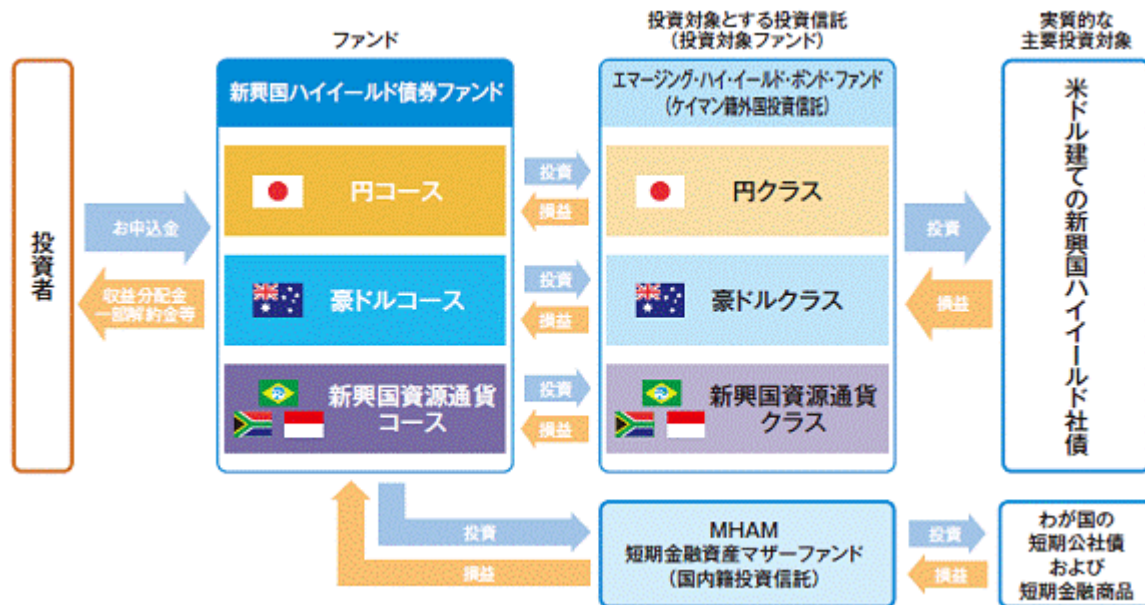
ファンド

投資対象とする投資信託
(投資対象ファンド)

実質的な
主要投資対象

投資者

お申込金

収益分配金
一部解約金等

新興国ハイイールド債券ファンド

円コース

豪ドルコース

新興国資源通貨
コース

投資

損益

投資

損益

投資

損益

エマージング・ハイ・イールド・ボンド・ファンド
(ケイマン籍外国投資信託)

円クラス

豪ドルクラス

新興国資源通貨
クラス

投資

損益

米ドル建ての新興国ハイイールド社債

投資

損益

MHAM
短期金融資産マザーファンド
(国内籍投資信託)

投資

損益

わが国の
短期公社債
および
短期金融商品